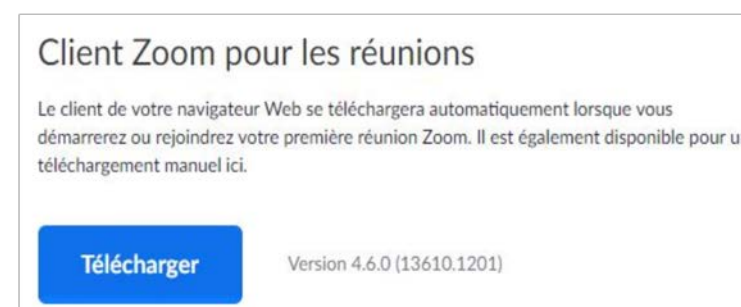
Client Zoom pour les réunions

Le client de votre navigateur Web se téléchargera automatiquement lorsque vous démarrerez ou rejoindrez votre première réunion Zoom. Il est également disponible pour u téléchargement manuel ici.

Télécharger

Version 4.6.0 (13610.1201)